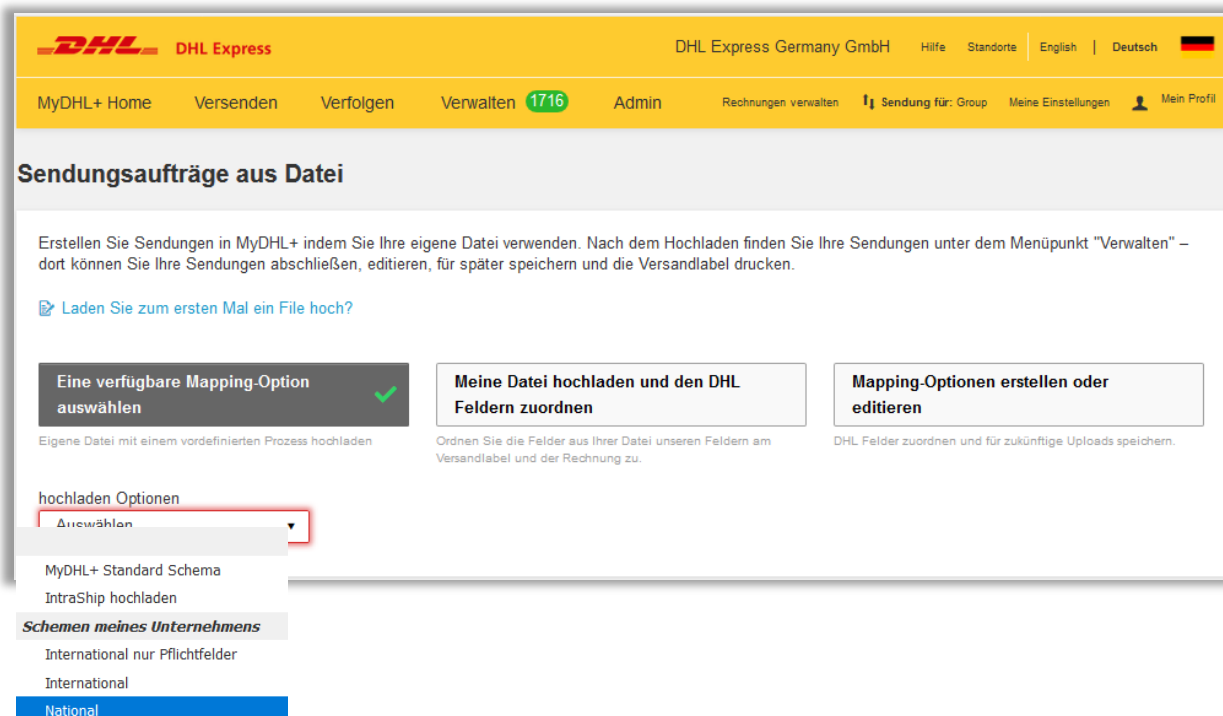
DHL DHL Express

DHL Express Germany GmbH Hilfe Standorte English | Deutsch

MyDHL+ Home Versenden Verfolgen Verwalten 1716 Admin Rechnungen verwalten Sendung für: Group Meine Einstellungen Mein Profil

Sendungsaufträge aus Datei

Erstellen Sie Sendungen in MyDHL+ indem Sie Ihre eigene Datei verwenden. Nach dem Hochladen finden Sie Ihre Sendungen unter dem Menüpunkt "Verwalten" – dort können Sie Ihre Sendungen abschließen, editieren, für später speichern und die Versandlabel drucken.

Laden Sie zum ersten Mal ein File hoch?

Eine verfügbare Mapping-Option auswählen

Eigene Datei mit einem vordefinierten Prozess hochladen

Meine Datei hochladen und den DHL Feldern zuordnen

Ordnen Sie die Felder aus Ihrer Datei unseren Feldern am Versandlabel und der Rechnung zu.

Mapping-Optionen erstellen oder editieren

DHL Felder zuordnen und für zukünftige Uploads speichern.

hochladen Optionen

Auswählen

MyDHL+ Standard Schema
IntraShip hochladen
Schemen meines Unternehmens
International nur Pflichtfelder
International
National